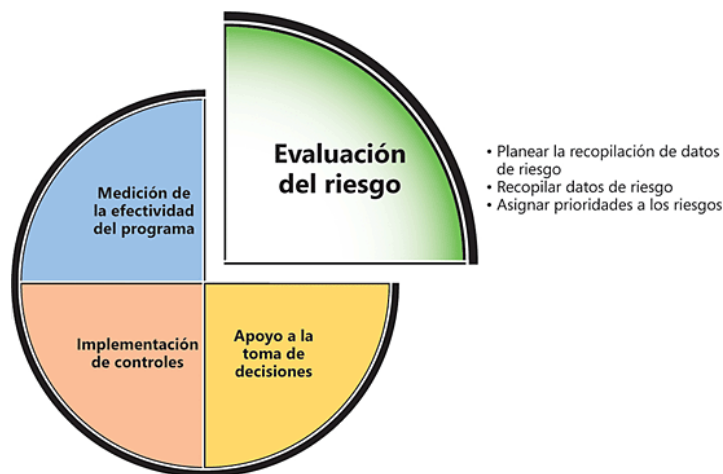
Evaluación del riesgo

• Planear la recopilación de datos de riesgo
• Recopilar datos de riesgo
• Asignar prioridades a los riesgos

Medición de la efectividad del programa

Implementación de controles

Apoyo a la toma de decisiones